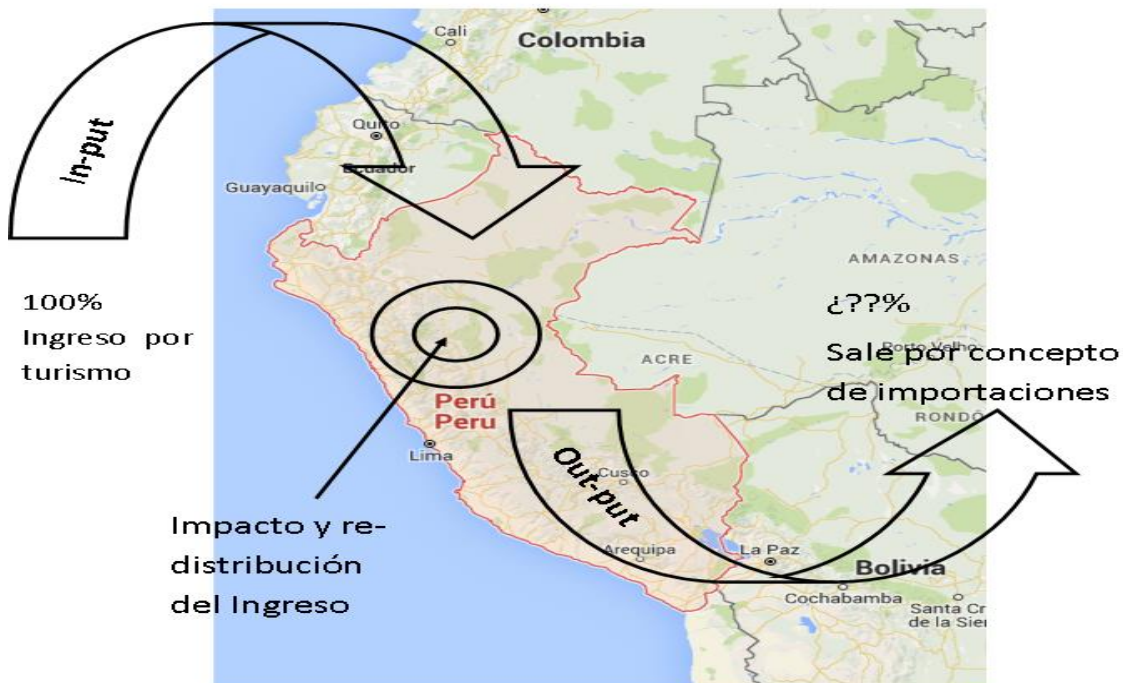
Cali
Colombia
Quito
Ecuador
Guayaquilo
In-put
AMAZONAS
100%
Ingreso por turismo
¿??%
Sale por concepto de importaciones
ACRE
Porto Velho
RONDÔ
Perú
Peru
Lima
Out-put
Cusco
Arequipa
La Paz
Bolivia
Cochabamba
Santa Cr de la Sier
Impacto y redistribución del Ingreso